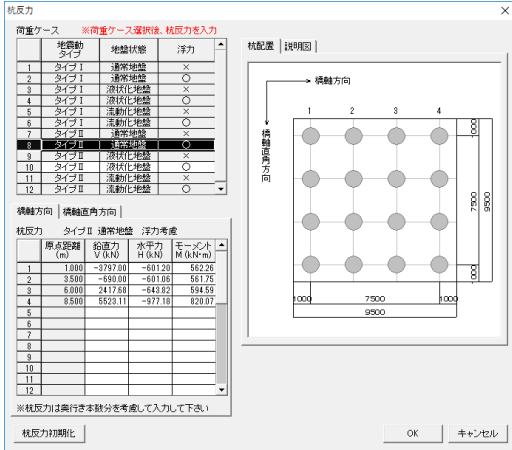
杭反力

荷重ケース ※荷重ケース選択後、杭反力を入力

| | 地震動タイプ | 地盤状態 | 浮力 |
|---|---|---|---|
| 1 | タイプⅠ | 通常地盤 | × |
| 2 | タイプⅠ | 通常地盤 | ○ |
| 3 | タイプⅠ | 液状化地盤 | × |
| 4 | タイプⅠ | 液状化地盤 | ○ |
| 5 | タイプⅠ | 流動化地盤 | × |
| 6 | タイプⅠ | 流動化地盤 | ○ |
| 7 | タイプⅡ | 通常地盤 | × |
| 8 | タイプⅡ | 通常地盤 | ○ |
| 9 | タイプⅡ | 液状化地盤 | × |
| 10 | タイプⅡ | 液状化地盤 | ○ |
| 11 | タイプⅡ | 流動化地盤 | × |
| 12 | タイプⅡ | 流動化地盤 | ○ |

橋軸方向 | 橋軸直角方向

杭反力 タイプⅡ 通常地盤 浮力考慮

| | 原点距離 (m) | 鉛直力 V (kN) | 水平力 H (kN) | モーメント M (kN・m) |
|---|---|---|---|---|
| 1 | 1.000 | -3797.00 | -601.20 | 562.26 |
| 2 | 3.500 | -690.00 | -601.06 | 561.75 |
| 3 | 6.000 | 2417.68 | -643.82 | 594.59 |
| 4 | 8.500 | 5523.11 | -977.18 | 820.07 |
| 5 | | | | |
| 6 | | | | |
| 7 | | | | |
| 8 | | | | |
| 9 | | | | |
| 10 | | | | |
| 11 | | | | |
| 12 | | | | |

※杭反力は奥行き本数分を考慮して入力して下さい

杭配置 | 説明図

橋軸方向

橋軸直角方向

1 2 3 4

1000 7500 1000

9500

1000 7500 1000

9500

杭反力初期化

OK キャンセル